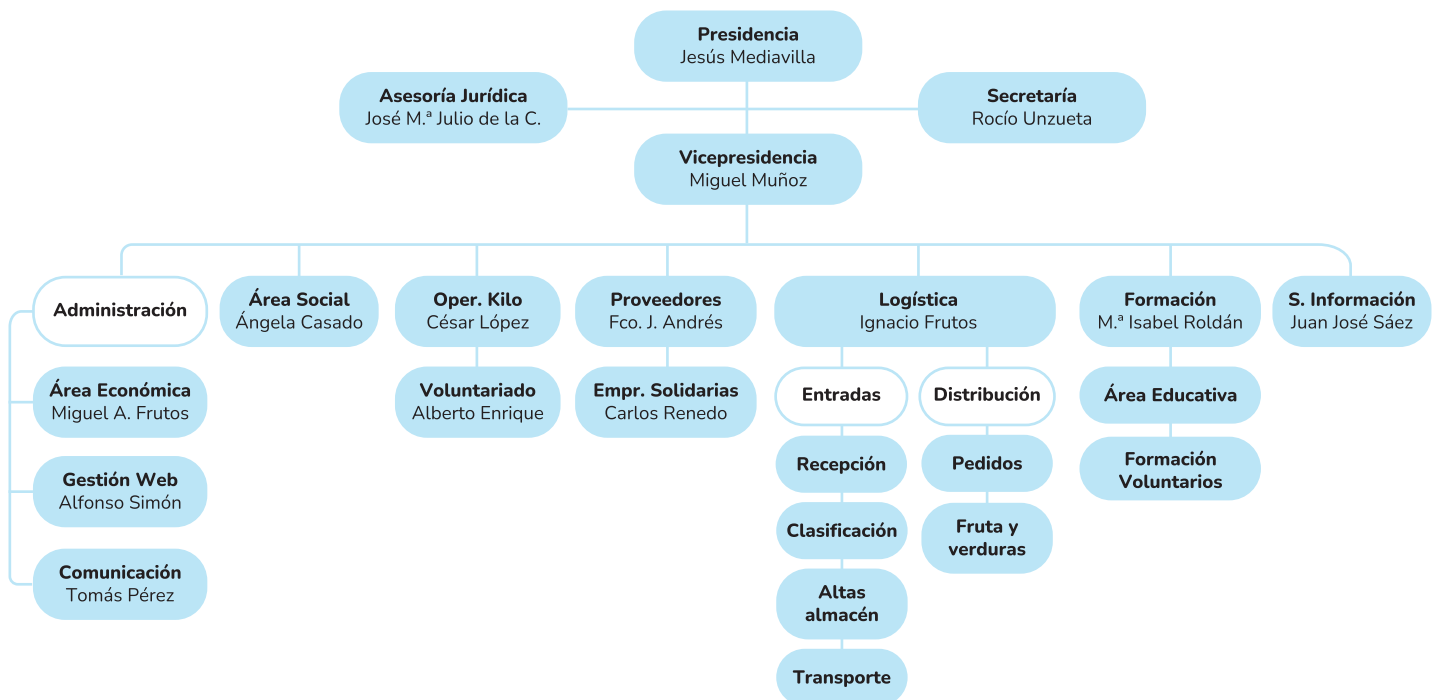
Presidencia
Jesús Mediavilla

Asesoría Jurídica
José M.ª Julio de la C.

Secretaría
Rocío Unzueta

Vicepresidencia
Miguel Muñoz

Administración

Área Económica
Miguel A. Frutos

Gestión Web
Alfonso Simón

Comunicación
Tomás Pérez

Área Social
Ángela Casado

Oper. Kilo
César López

Voluntariado
Alberto Enrique

Proveedores
Fco. J. Andrés

Empr. Solidarias
Carlos Renedo

Logística
Ignacio Frutos

Entradas

Recepción

Clasificación

Altas almacén

Transporte

Distribución

Pedidos

Fruta y verduras

Formación
M.ª Isabel Roldán

Área Educativa

Formación Voluntarios

S. Información
Juan José Sáez